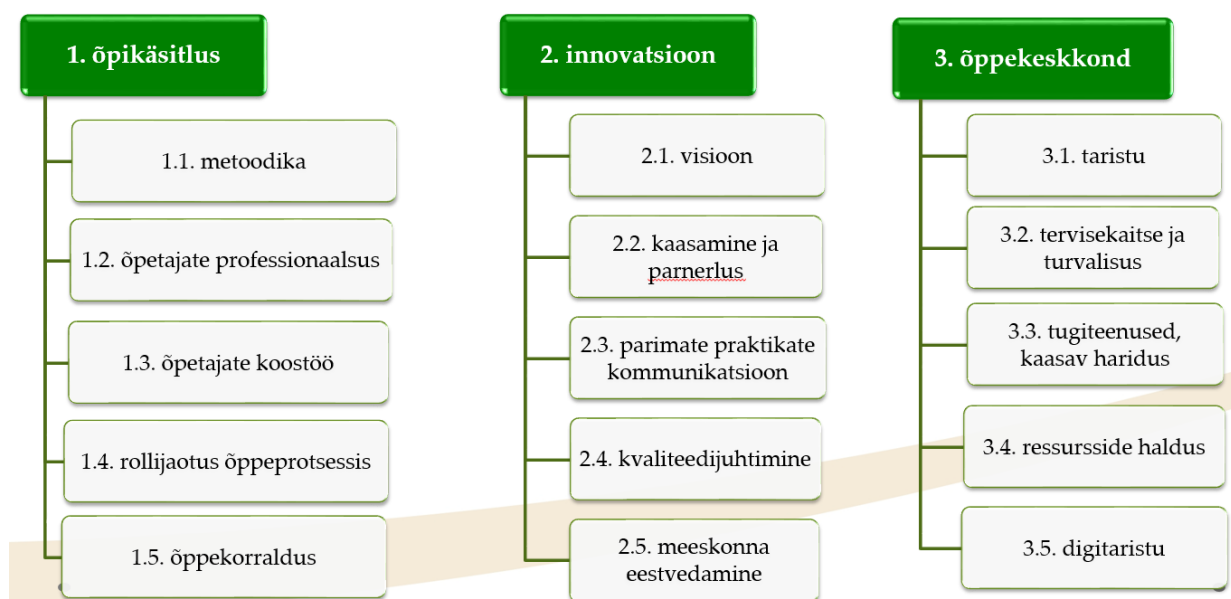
1. õpikäsitlus

1.1. metoodika

1.2. õpetajate professionaalsus

1.3. õpetajate koostöö

1.4. rollijaotus õppeprotsessis

1.5. õppekorraldus

2. innovatsioon

2.1. visioon

2.2. kaasamine ja parnerlus

2.3. parimate praktikate kommunikatsioon

2.4. kvaliteedijuhtimine

2.5. meeskonna eestvedamine

3. õppekeskkond

3.1. taristu

3.2. tervisekaitse ja turvalisus

3.3. tugiteenused, kaasav haridus

3.4. ressursside haldus

3.5. digitaristu